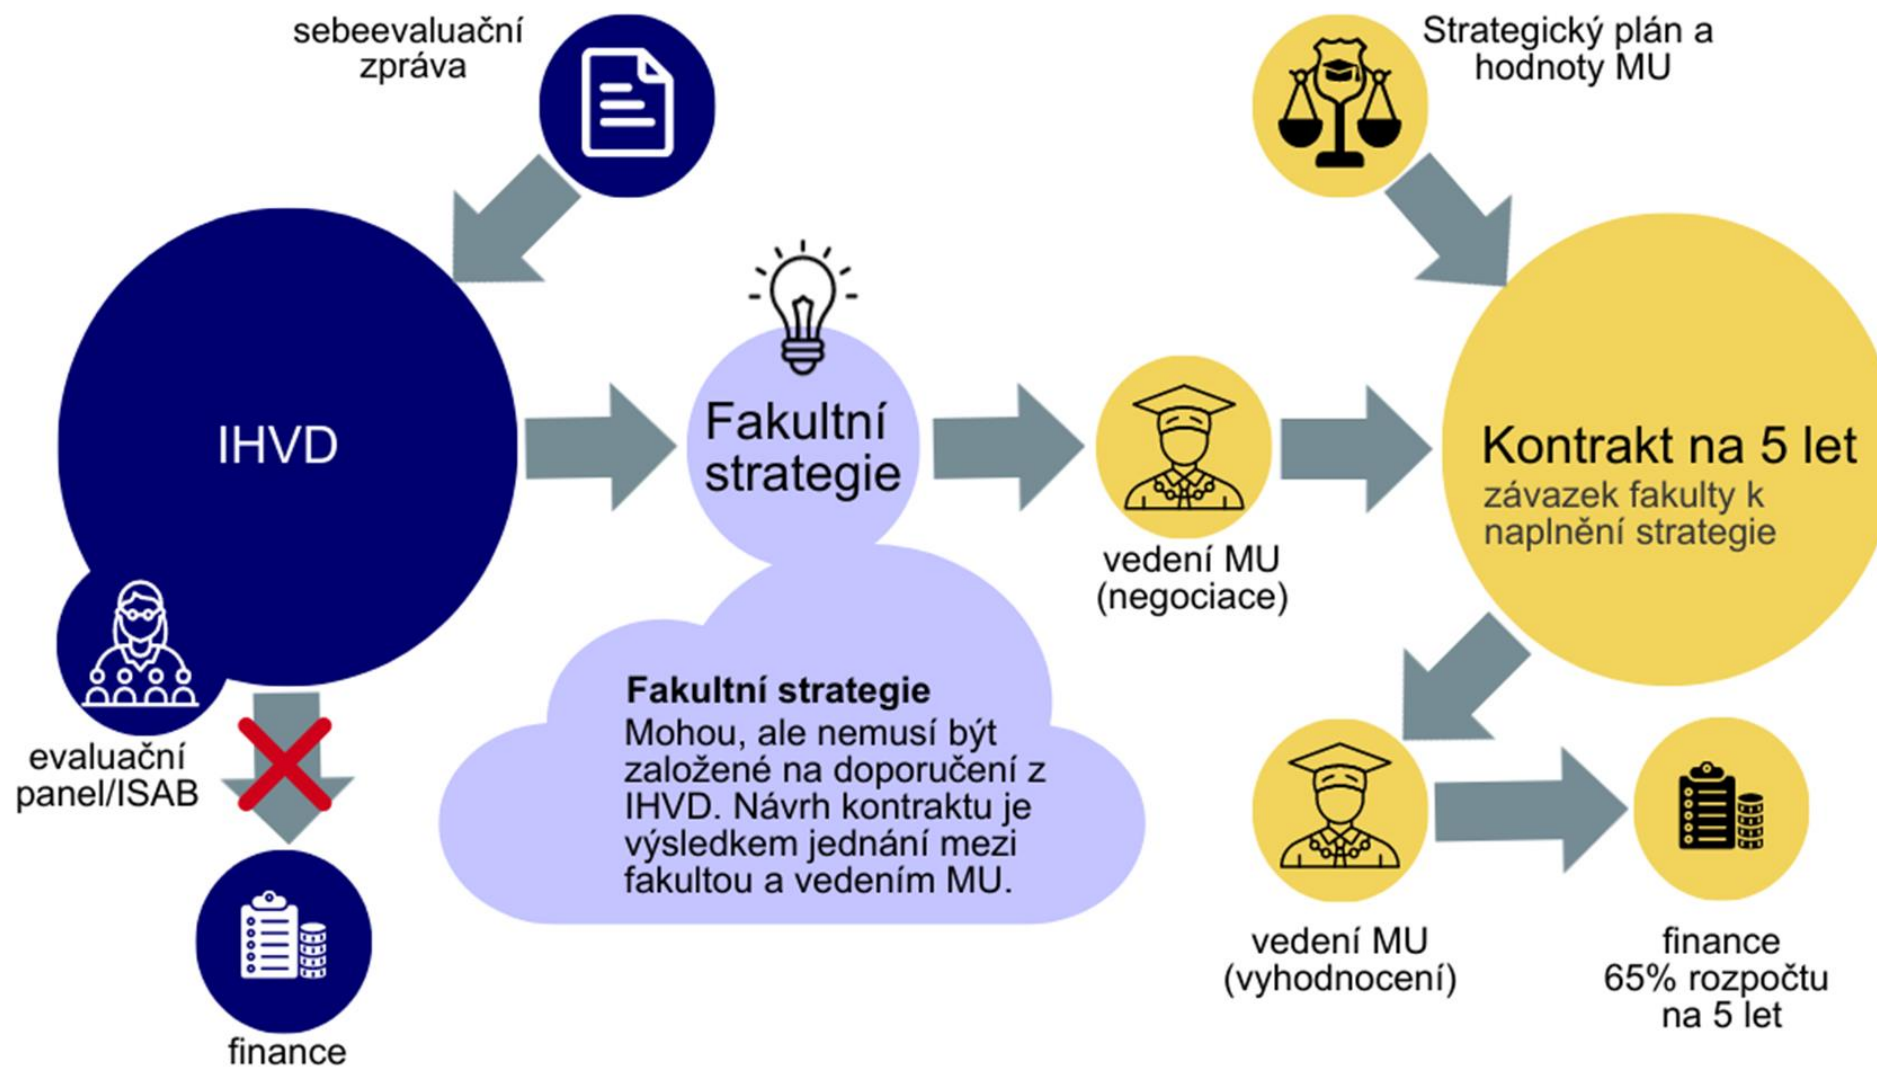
sebeevaluační zpráva

Strategický plán a hodnoty MU

IHVD

Fakultní strategie

vedení MU (negociace)

Kontrakt na 5 let
závazek fakulty k naplnění strategie

evaluační panel/ISAB

finance

Fakultní strategie
Mohou, ale nemusí být založené na doporučení z IHVD. Návrh kontraktu je výsledkem jednání mezi fakultou a vedením MU.

vedení MU (vyhodnocení)

finance
65% rozpočtu na 5 let